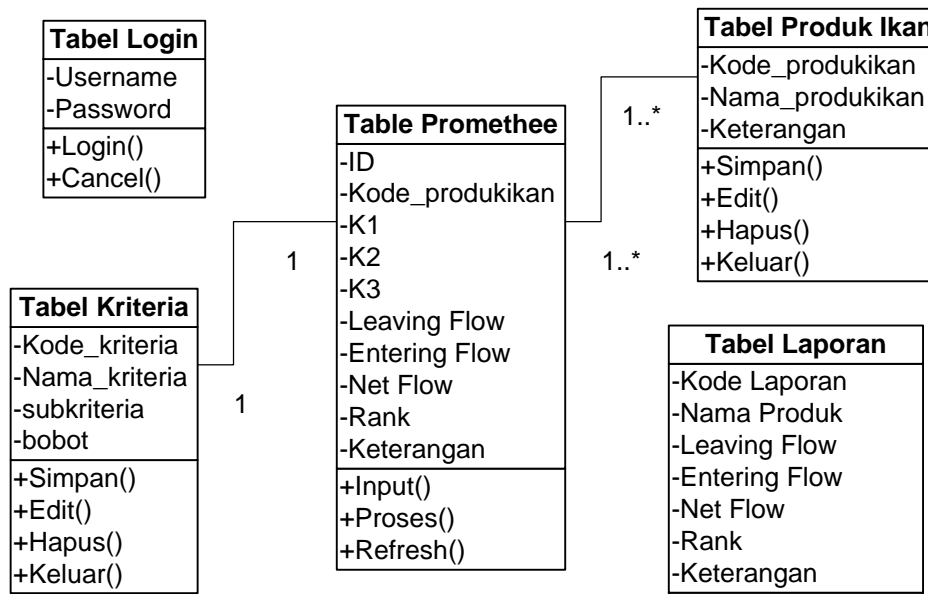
Tabel Login
-Username
-Password
+Login()
+Cancel()

Table Promethee
-ID
-Kode_produkikan
-K1
-K2
-K3
-Leaving Flow
-Entering Flow
-Net Flow
-Rank
-Keterangan
+Input()
+Proses()
+Refresh()

Tabel Produk Ikan
-Kode_produkikan
-Nama_produkikan
-Keterangan
+Simpan()
+Edit()
+Hapus()
+Keluar()

1..*

1..*

1

1

Tabel Kriteria
-Kode_kriteria
-Nama_kriteria
-subkriteria
-bobot
+Simpan()
+Edit()
+Hapus()
+Keluar()

Tabel Laporan
-Kode Laporan
-Nama Produk
-Leaving Flow
-Entering Flow
-Net Flow
-Rank
-Keterangan